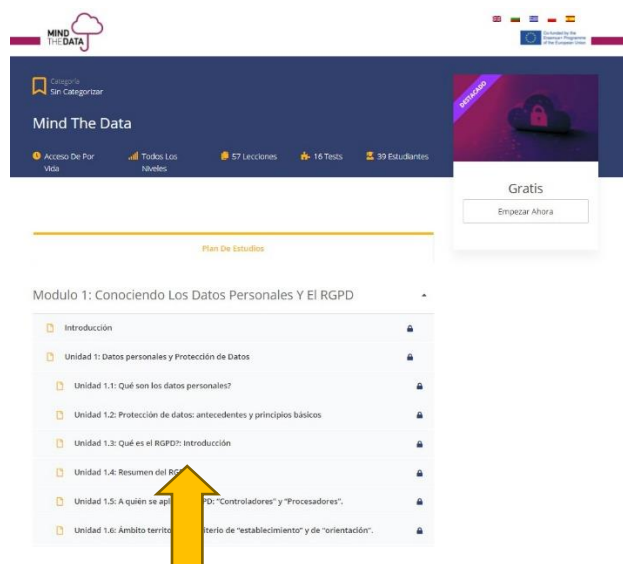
MIND THE DATA

Co-funded by the Erasmus+ Programme of the European Union

Categoría
Sin Categorizar

Mind The Data

Acceso De Por Vida

Todos Los Niveles

57 Lecciones

16 Tests

39 Estudiantes

DESTACADO

Gratis

Empezar Ahora

Plan De Estudios

Modulo 1: Conociendo Los Datos Personales Y El RGPD

Introducción

Unidad 1: Datos personales y Protección de Datos

Unidad 1.1: Qué son los datos personales?

Unidad 1.2: Protección de datos: antecedentes y principios básicos

Unidad 1.3: Qué es el RGPD?: Introducción

Unidad 1.4: Resumen del RG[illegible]

Unidad 1.5: A quién se ap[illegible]PD: "Controladores" y "Procesadores".

Unidad 1.6: Ámbito territo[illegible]riterio de "establecimiento" y de "orientación".